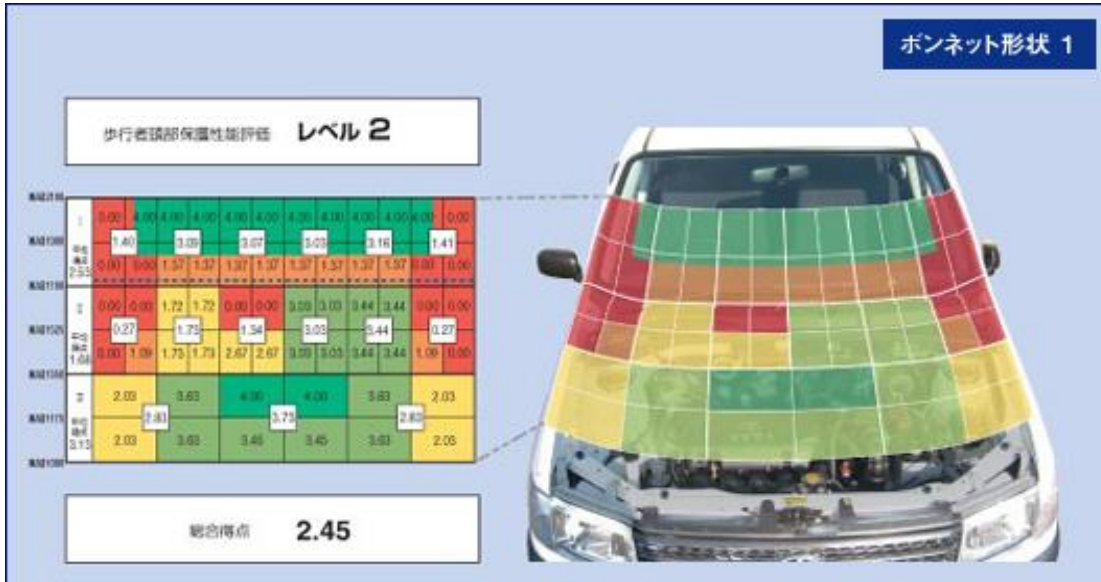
ボンネット形状 1

歩行者頭部保護性能評価 レベル 2

| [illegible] | | | | | | | | | | | | |
|---|---|---|---|---|---|---|---|---|---|---|---|---|
| I 平均得点 2.55 | 0.00 | 4.00 | 4.00 | 4.00 | 4.00 | 4.00 | 4.00 | 4.00 | 4.00 | 4.00 | 4.00 | 0.00 |
| | 1.40 | | 3.09 | | 3.07 | | 3.03 | | 3.16 | | 1.41 | |
| | 0.00 | 0.00 | 1.57 | 1.37 | 1.37 | 1.37 | 1.37 | 1.37 | 1.37 | 1.57 | 0.00 | 0.00 |
| II 平均得点 1.68 | 0.00 | 0.00 | 1.72 | 1.72 | 0.00 | 0.00 | 3.03 | 3.03 | 3.44 | 3.44 | 0.00 | 0.00 |
| | 0.27 | | 1.73 | | 1.34 | | 3.03 | | 3.44 | | 0.27 | |
| | 0.00 | 1.09 | 1.73 | 1.73 | 2.67 | 2.67 | 3.03 | 3.03 | 3.44 | 3.44 | 1.09 | 0.00 |
| III 平均得点 3.13 | 2.03 | | 3.63 | | 4.00 | | 4.00 | | 3.63 | | 2.03 | |
| | | 2.83 | | | | 3.73 | | | | 2.83 | | |
| | 2.03 | | 3.63 | | 3.45 | | 3.45 | | 3.63 | | 2.03 | |

総合得点 2.45